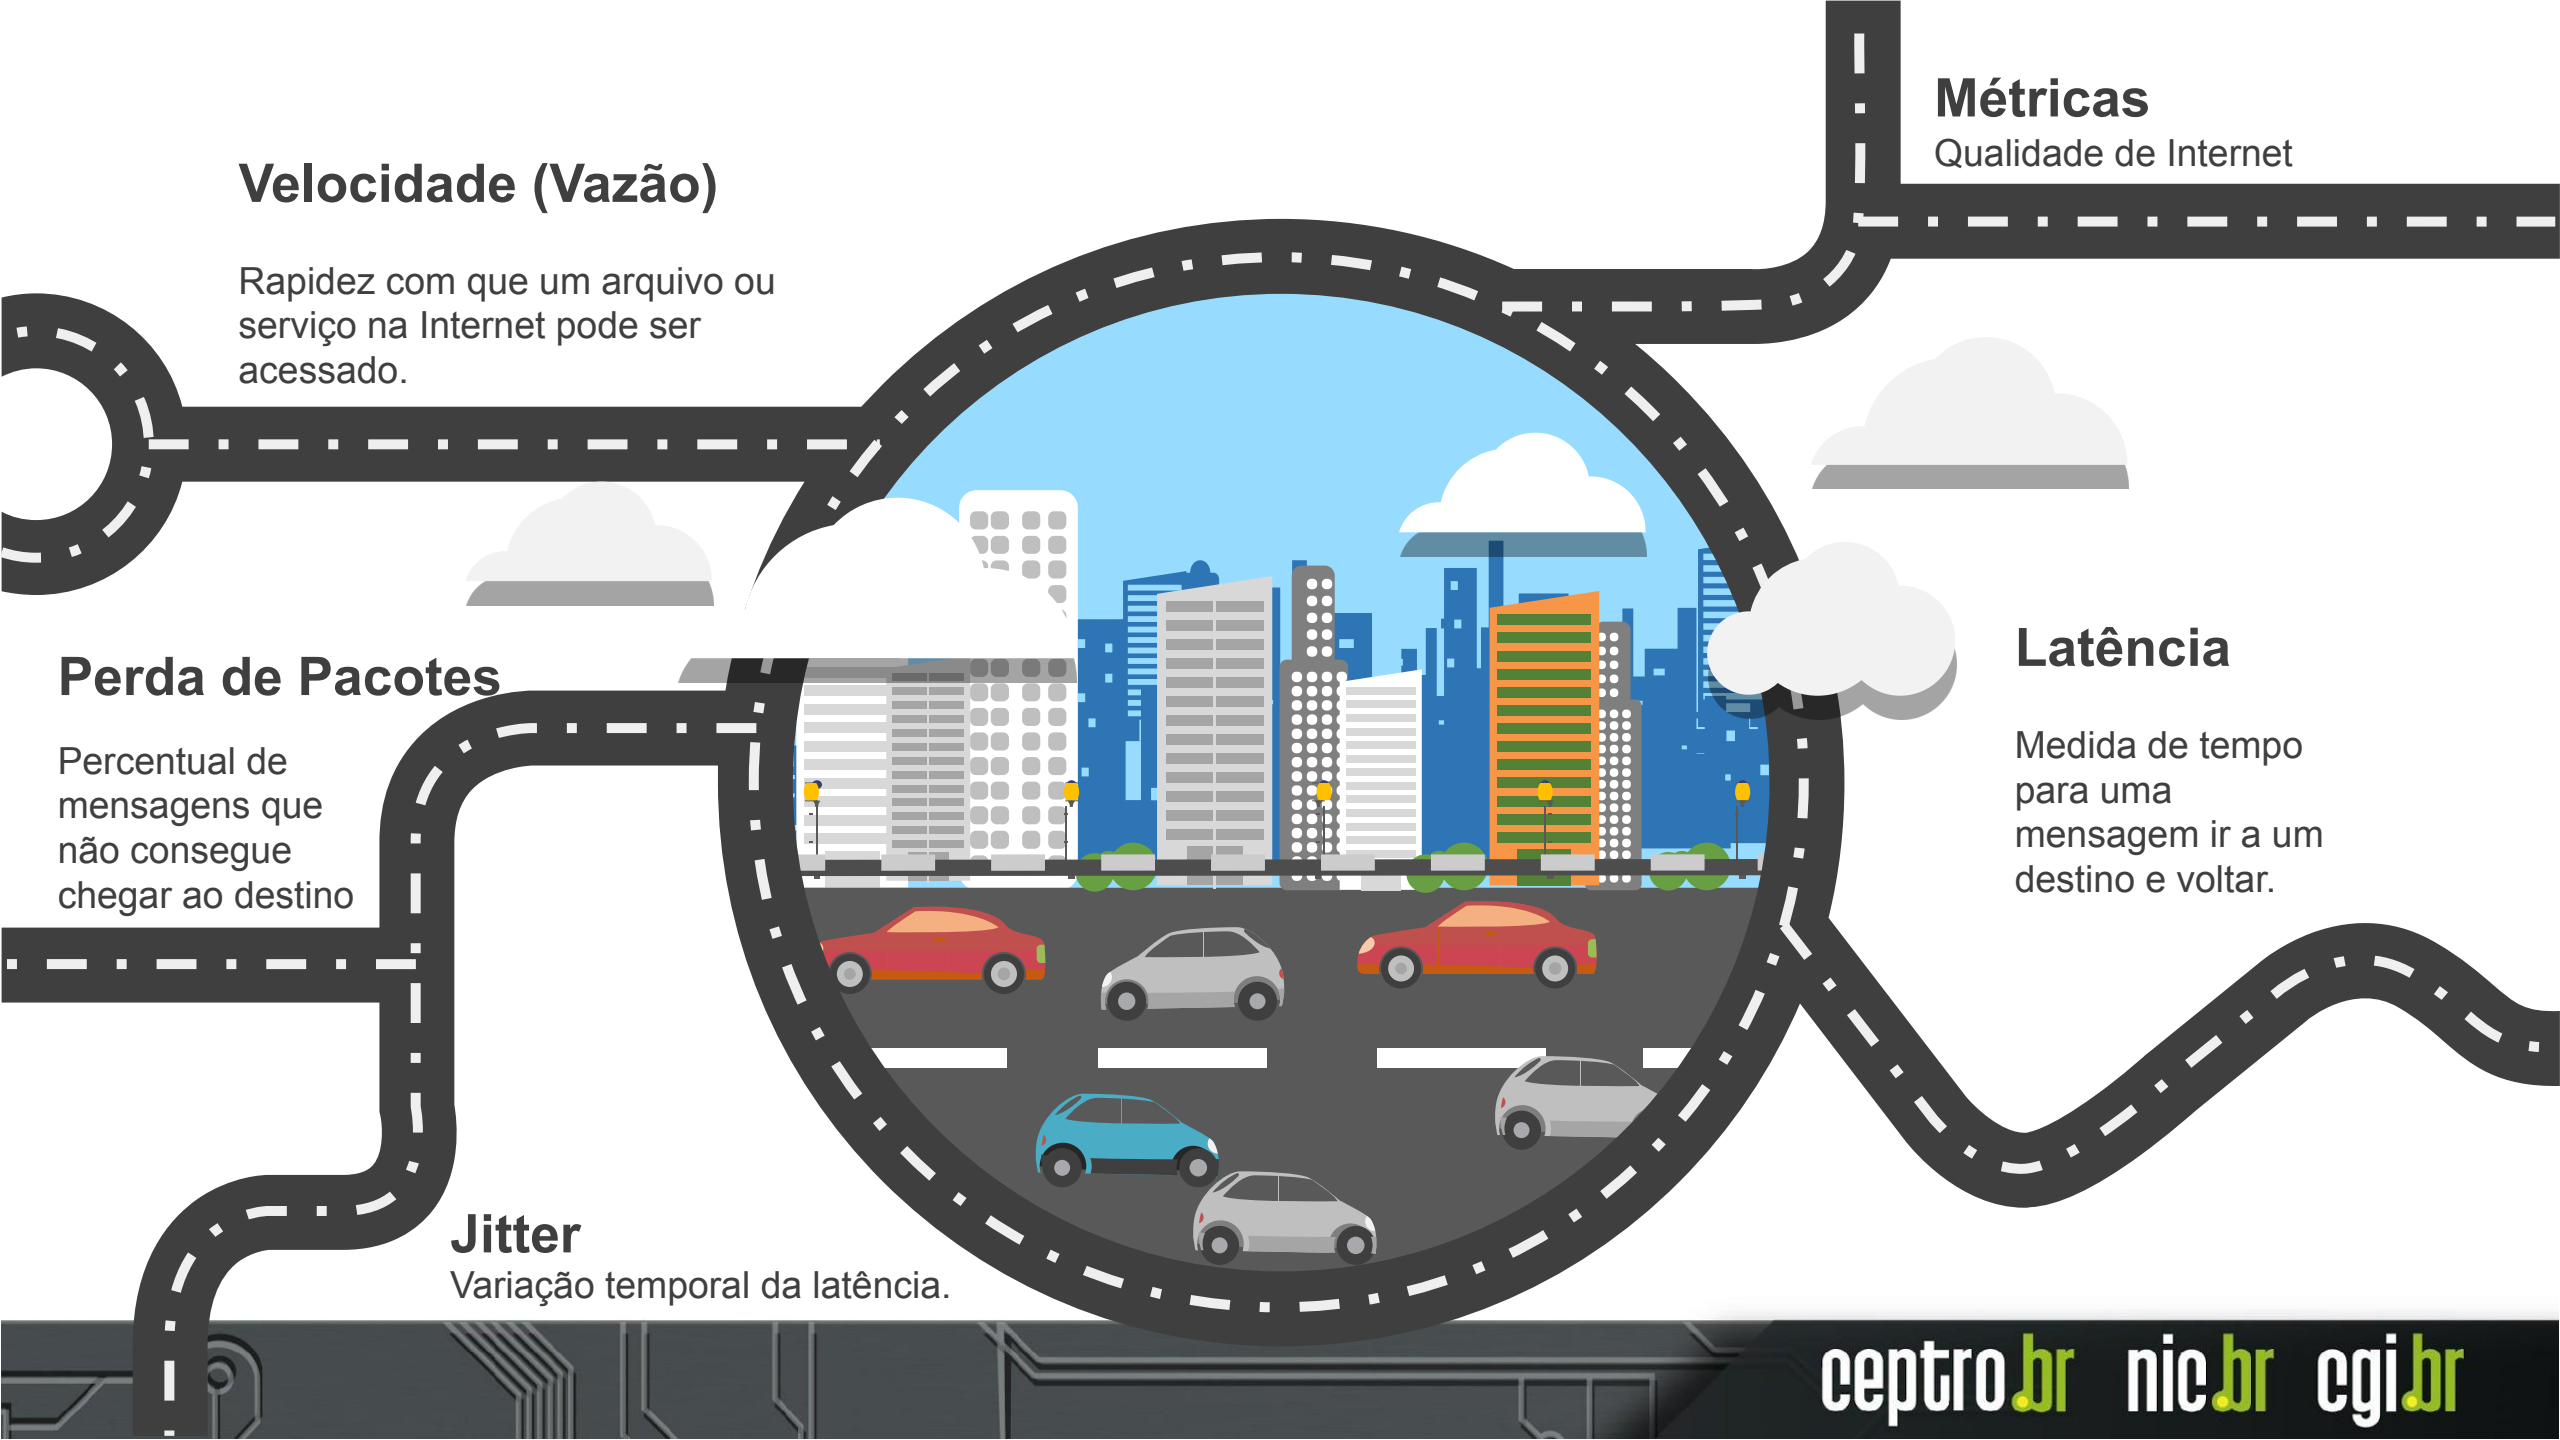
Métricas
Qualidade de Internet

Velocidade (Vazão)

Rapidez com que um arquivo ou serviço na Internet pode ser acessado.

Perda de Pacotes

Percentual de mensagens que não consegue chegar ao destino

Latência

Medida de tempo para uma mensagem ir a um destino e voltar.

Jitter
Variação temporal da latência.

ceptro.br nic.br cgi.br